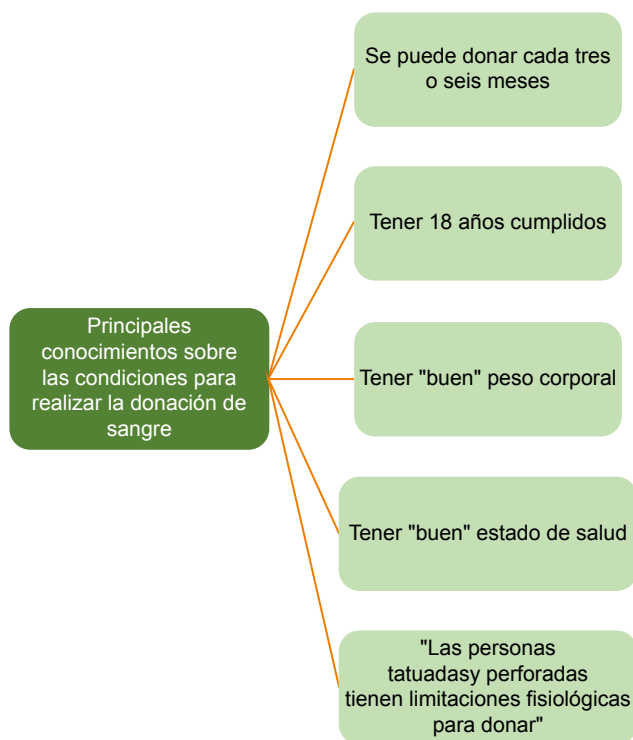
Principales conocimientos sobre las condiciones para realizar la donación de sangre

Se puede donar cada tres o seis meses

Tener 18 años cumplidos

Tener "buen" peso corporal

Tener "buen" estado de salud

"Las personas tatuadasy perforadas tienen limitaciones fisiológicas para donar"